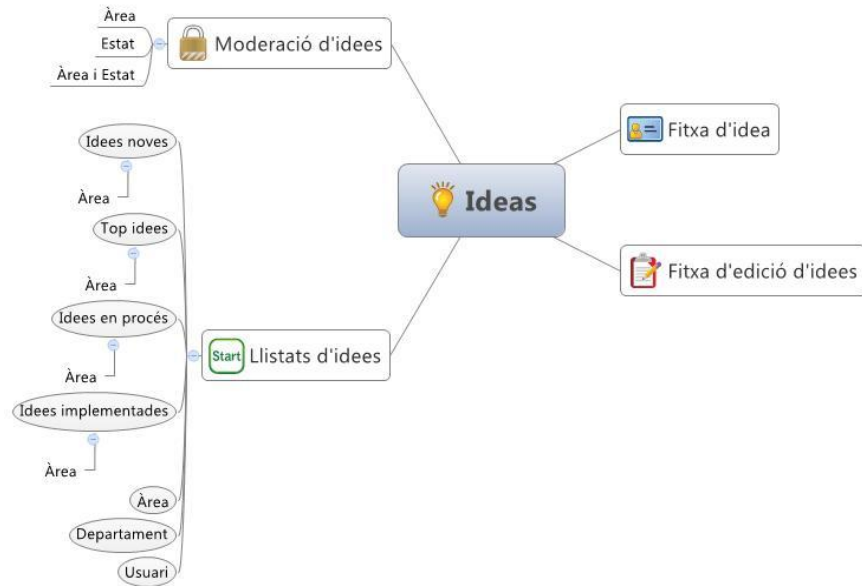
Àrea
Estat
Àrea i Estat
Moderació d'idees

Ideas

Fitxa d'idea

Fitxa d'edició d'idees

Start
Llistats d'idees

Idees noves
Àrea
Top idees
Àrea
Idees en procés
Àrea
Idees implementades
Àrea
Àrea
Departament
Usuari